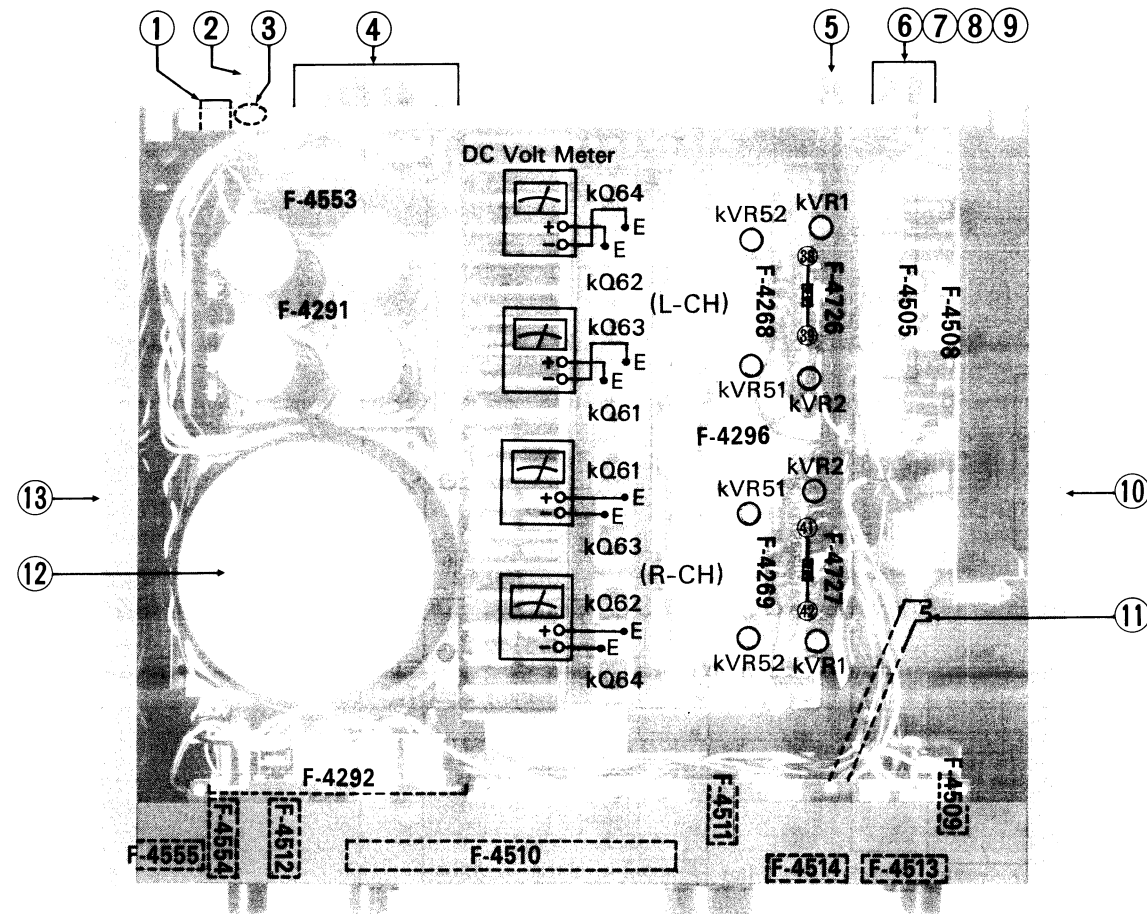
① ② ③ ④ ⑤ ⑥⑦⑧⑨

DC Volt Meter

F-4553

kQ64
+ E
− E

kQ62

F-4291

kQ63
+ E
− E

kQ61

(L-CH)

kVR52 kVR1

F-4268

38

F-4726

39

F-4505

F-4508

kVR51 kVR2

F-4296

kQ61
+ E
− E

kQ63

kVR2

kVR51

41

F-4269

F-4727

42

(R-CH)

kQ62
+ E
− E

kQ64

kVR52 kVR1

⑬

⑩

⑫

⑪

F-4292

F-4555 F-4554 F-4512 F-4510 F-4511 F-4514 F-4513 F-4509